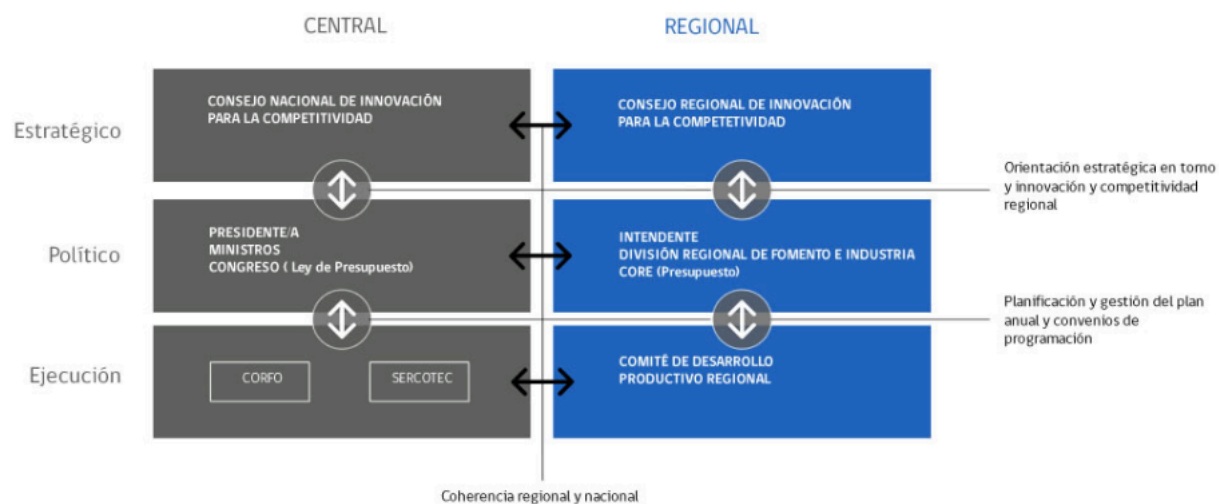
CENTRAL

REGIONAL

Estratégico

CONSEJO NACIONAL DE INNOVACIÓN PARA LA COMPETITIVIDAD

CONSEJO REGIONAL DE INNOVACIÓN PARA LA COMPETETIVIDAD

Orientación estratégica en tomo y innovación y competitividad regional

Político

PRESIDENTE/A
MINISTROS
CONGRESO ( Ley de Presupuesto)

INTENDENTE
DIVISIÓN REGIONAL DE FOMENTO E INDUSTRIA
CORE (Presupuesto)

Planificación y gestión del plan anual y convenios de programación

Ejecución

CORFO

SERCOTEC

COMITÉ DE DESARROLLO PRODUCTIVO REGIONAL

Coherencia regional y nacional